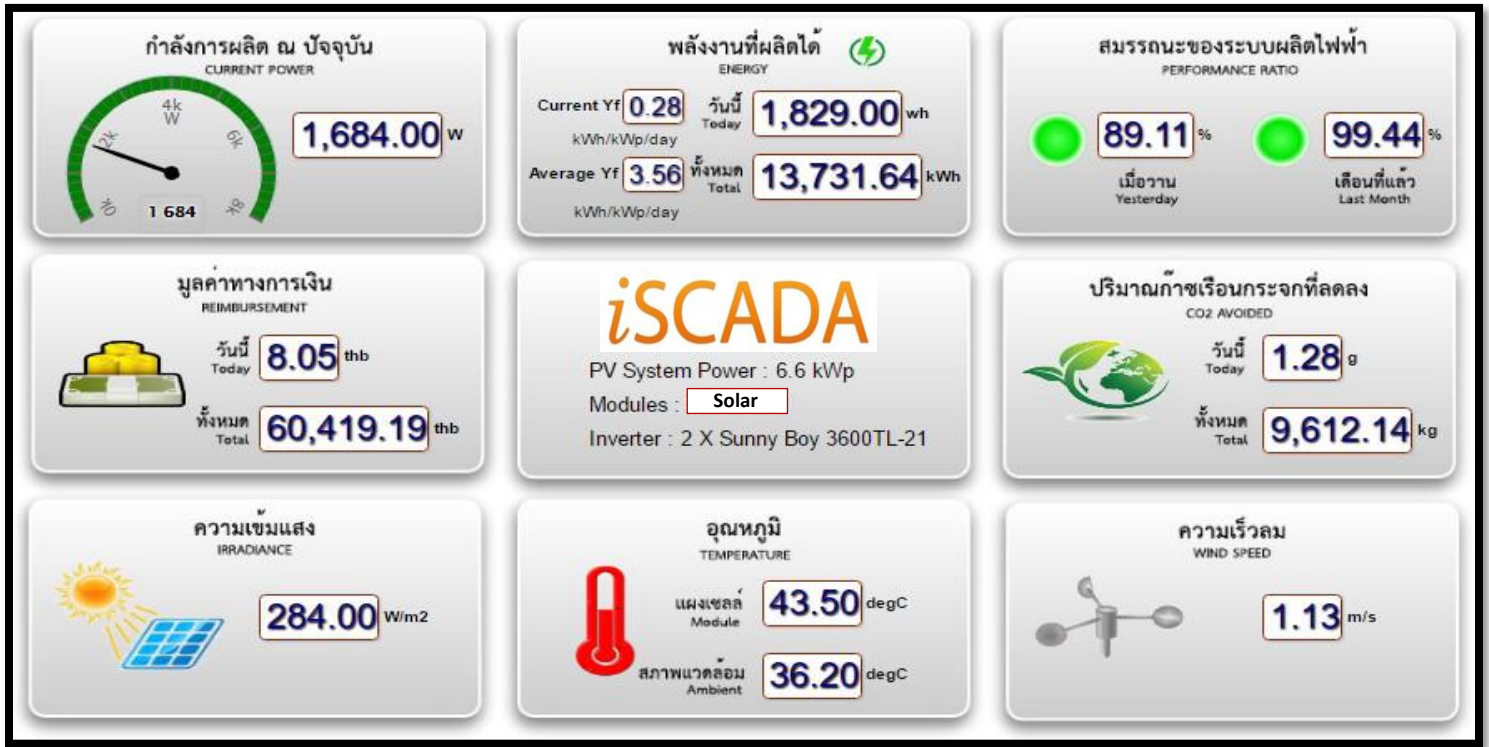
กำลังการผลิต ณ ปัจจุบัน
CURRENT POWER

4k
W
2k
6k
0k
8k
1 684

1,684.00 W

พลังงานที่ผลิตได้
ENERGY

Current Yf 0.28
kWh/kWp/day
Average Yf 3.56
kWh/kWp/day

วันนี้
Today
1,829.00 wh
ทั้งหมด
Total
13,731.64 kWh

สมรรถนะของระบบผลิตไฟฟ้า
PERFORMANCE RATIO

89.11 %
เมื่อวาน
Yesterday

99.44 %
เดือนที่แล้ว
Last Month

มูลค่าทางการเงิน
REIMBURSEMENT

วันนี้
Today
8.05 thb
ทั้งหมด
Total
60,419.19 thb

iSCADA
PV System Power : 6.6 kWp
Modules : Solar
Inverter : 2 X Sunny Boy 3600TL-21

ปริมาณก๊าซเรือนกระจกที่ลดลง
CO2 AVOIDED

วันนี้
Today
1.28 g
ทั้งหมด
Total
9,612.14 kg

ความเข้มแสง
IRRADIANCE

284.00 W/m2

อุณหภูมิ
TEMPERATURE

แผงเซลล์
Module
43.50 degC
สภาพแวดล้อม
Ambient
36.20 degC

ความเร็วลม
WIND SPEED

1.13 m/s